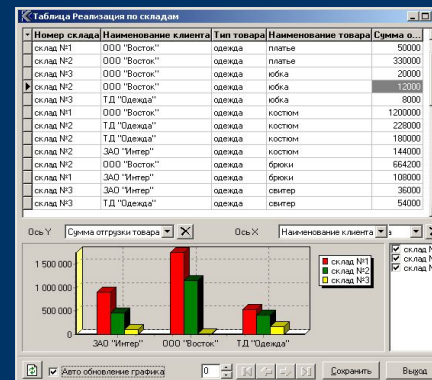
Таблица Реализация по складам

| Номер склада | Наименование клиента | Тип товара | Наименование товара | Сумма о... |
|---|---|---|---|---|
| склад №1 | ООО "Восток" | одежда | платье | 50000 |
| склад №2 | ООО "Восток" | одежда | платье | 330000 |
| склад №3 | ООО "Восток" | одежда | юбка | 20000 |
| склад №2 | ООО "Восток" | одежда | юбка | 12000 |
| склад №3 | Т.Д "Одежда" | одежда | юбка | 8000 |
| склад №1 | ООО "Восток" | одежда | костюм | 1200000 |
| склад №2 | Т.Д "Одежда" | одежда | костюм | 228000 |
| склад №1 | Т.Д "Одежда" | одежда | костюм | 180000 |
| склад №2 | ЗАО "Интер" | одежда | костюм | 144000 |
| склад №2 | ООО "Восток" | одежда | брюки | 664200 |
| склад №1 | ЗАО "Интер" | одежда | брюки | 108000 |
| склад №3 | Т.Д "Одежда" | одежда | свитер | 36000 |
| склад №1 | Т.Д "Одежда" | одежда | свитер | 54000 |

Ось Y Сумма отгрузки товара
Ось X Наименование клиента

склад №1
склад №2
склад №3

1 500 000
1 000 000
500 000
0

ЗАО "Интер"
ООО "Восток"
Т.Д "Одежда"

склад N
склад N
склад N

Авто обновление графика
0
Сохранить
Выход